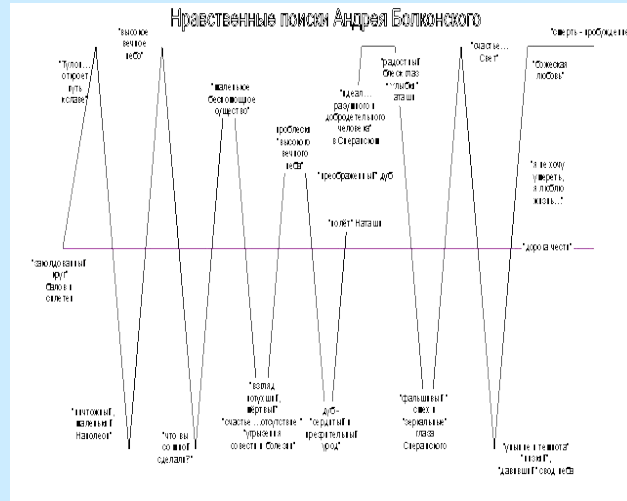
Нравственные поиски Андрея Болконского

"Тулон... откроет путь к славе"

"высокое вечное небо"

"жалкое беспомощное существо"

проблески "высокого вечного неба"

"идеал... разумного и добродетельного человека" в Сперанском

"радостный блеск глаз" "улыбки" Наташи

"счастье... Свет"

"смерть - пробуждение"

"Божеская любовь"

"преображенный" дуб

"я не хочу умереть, я люблю жизнь..."

"полёт" Наташи

"дорога чести"

"заколдованный круг" балов и сплетен

"ничтожный, маленький Наполеон"

"что вы со мной сделали?"

"взгляд потухший, мертвый" "счастье ...отсутствие "угрызения совести и болезни"

дуб - "сердитый и презрительный урод"

"фальшивый" смех и "зеркальные" глаза Сперанского

"уныние и темнота" "тюрьма", "давивший" свод небес